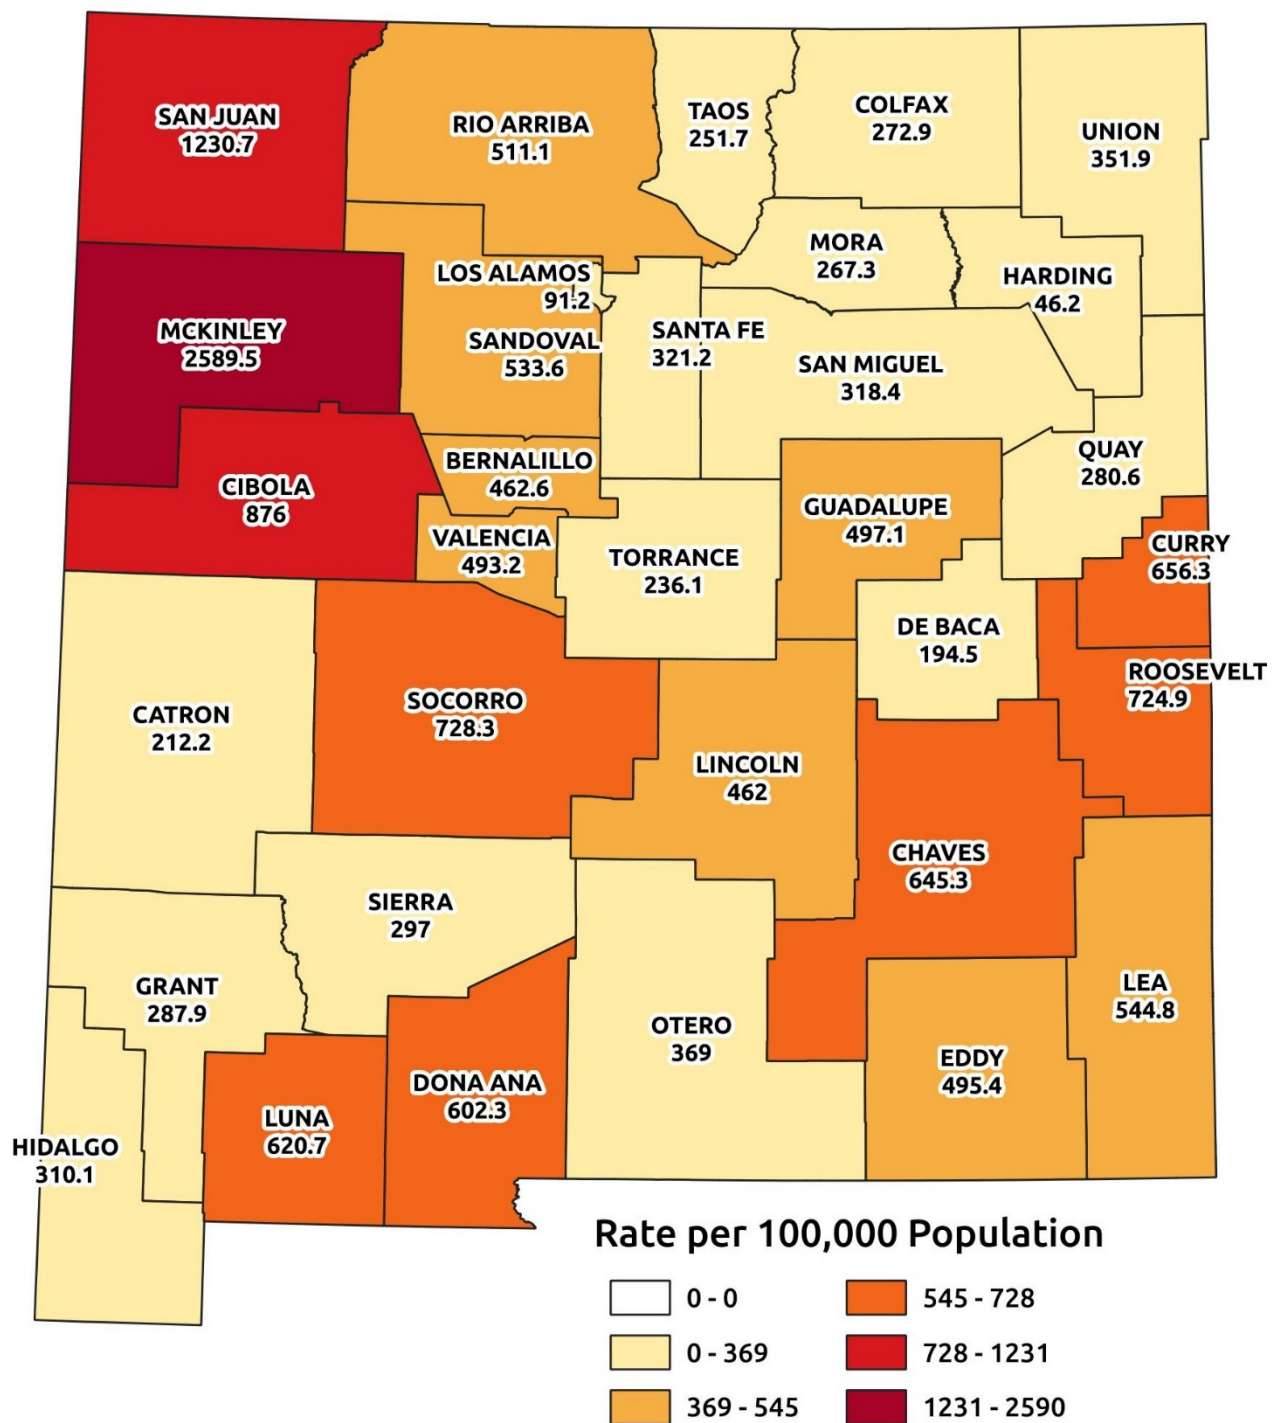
SAN JUAN
1230.7

RIO ARRIBA
511.1

TAOS
251.7

COLFAX
272.9

UNION
351.9

MORA
267.3

HARDING
46.2

LOS ALAMOS
91.2

MCKINLEY
2589.5

SANDOVAL
533.6

SANTA FE
321.2

SAN MIGUEL
318.4

QUAY
280.6

BERNALILLO
462.6

CIBOLA
876

VALENCIA
493.2

GUADALUPE
497.1

TORRANCE
236.1

CURRY
656.3

DE BACA
194.5

ROOSEVELT
724.9

CATRON
212.2

SOCORRO
728.3

LINCOLN
462

CHAVES
645.3

SIERRA
297

GRANT
287.9

OTERO
369

LEA
544.8

EDDY
495.4

DONA ANA
602.3

LUNA
620.7

HIDALGO
310.1

Rate per 100,000 Population

0 - 0
0 - 369
369 - 545
545 - 728
728 - 1231
1231 - 2590